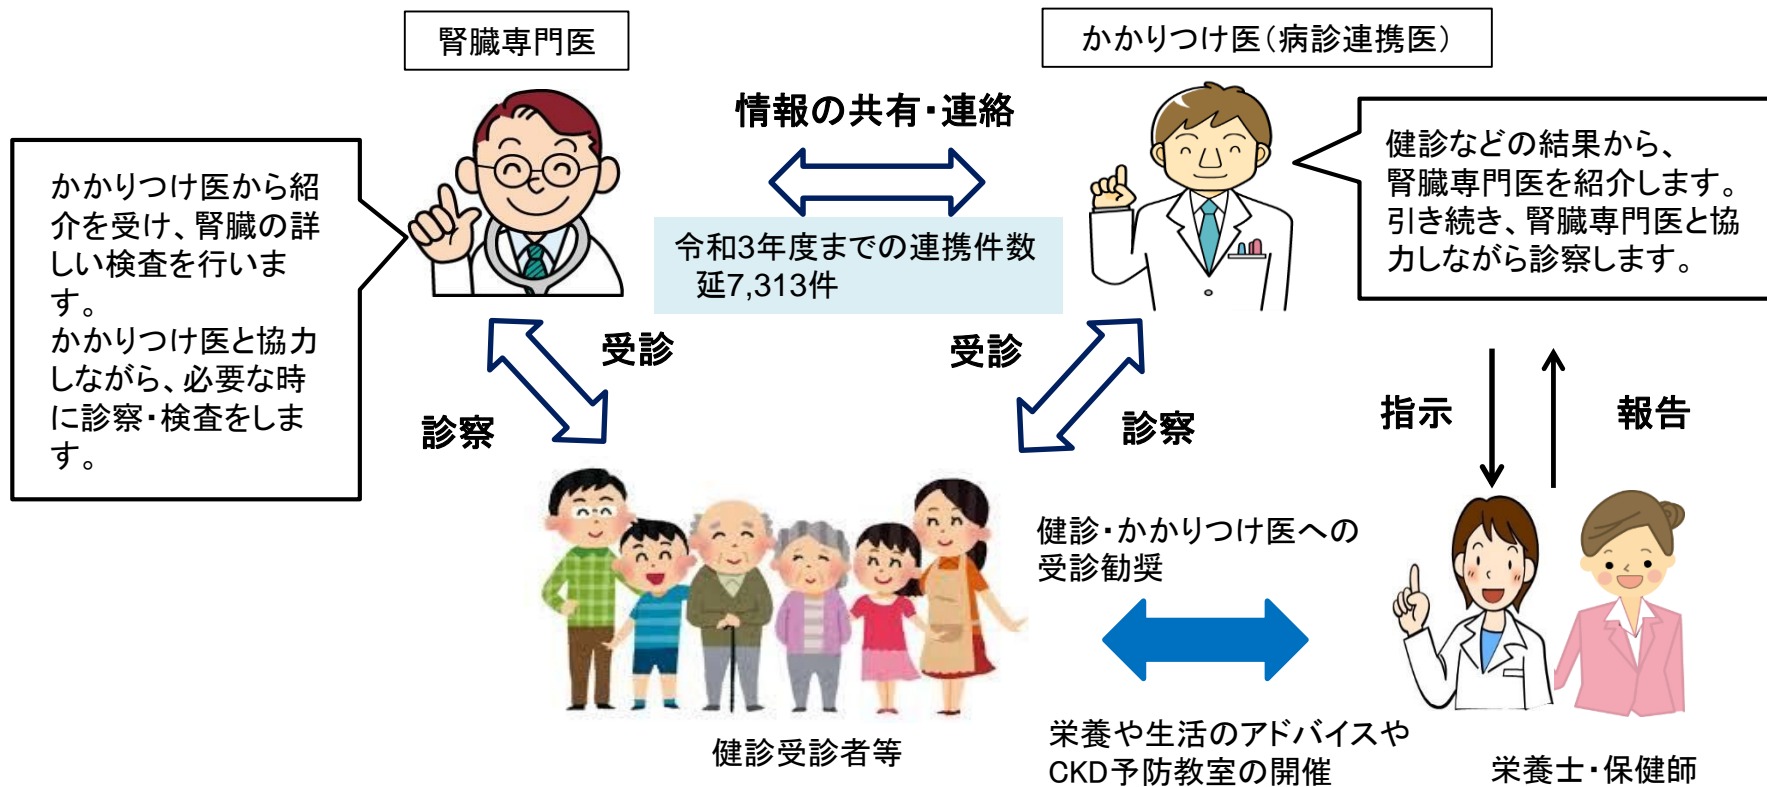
腎臓専門医

かかりつけ医（病診連携医）

情報の共有・連絡

令和3年度までの連携件数
延7,313件

かかりつけ医から紹介を受け、腎臓の詳しい検査を行います。
かかりつけ医と協力しながら、必要な時に診察・検査をします。

健診などの結果から、腎臓専門医を紹介します。
引き続き、腎臓専門医と協力しながら診察します。

受診

診察

受診

診察

指示

報告

健診・かかりつけ医への受診勧奨

健診受診者等

栄養や生活のアドバイスやCKD予防教室の開催

栄養士・保健師